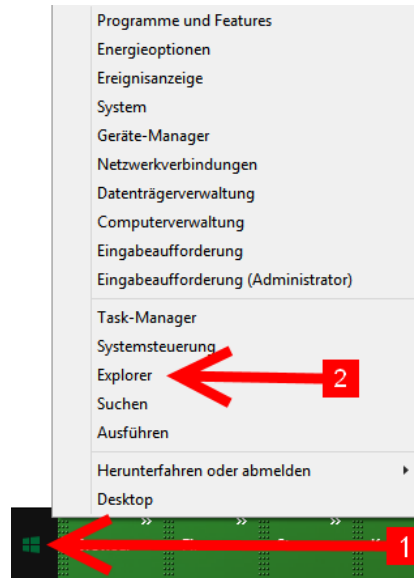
Programme und Features
Energieoptionen
Ereignisanzeige
System
Geräte-Manager
Netzwerkverbindungen
Datenträgerverwaltung
Computerverwaltung
Eingabeaufforderung
Eingabeaufforderung (Administrator)

Task-Manager
Systemsteuerung
Explorer
Suchen
Ausführen

Herunterfahren oder abmelden
Desktop

2
1